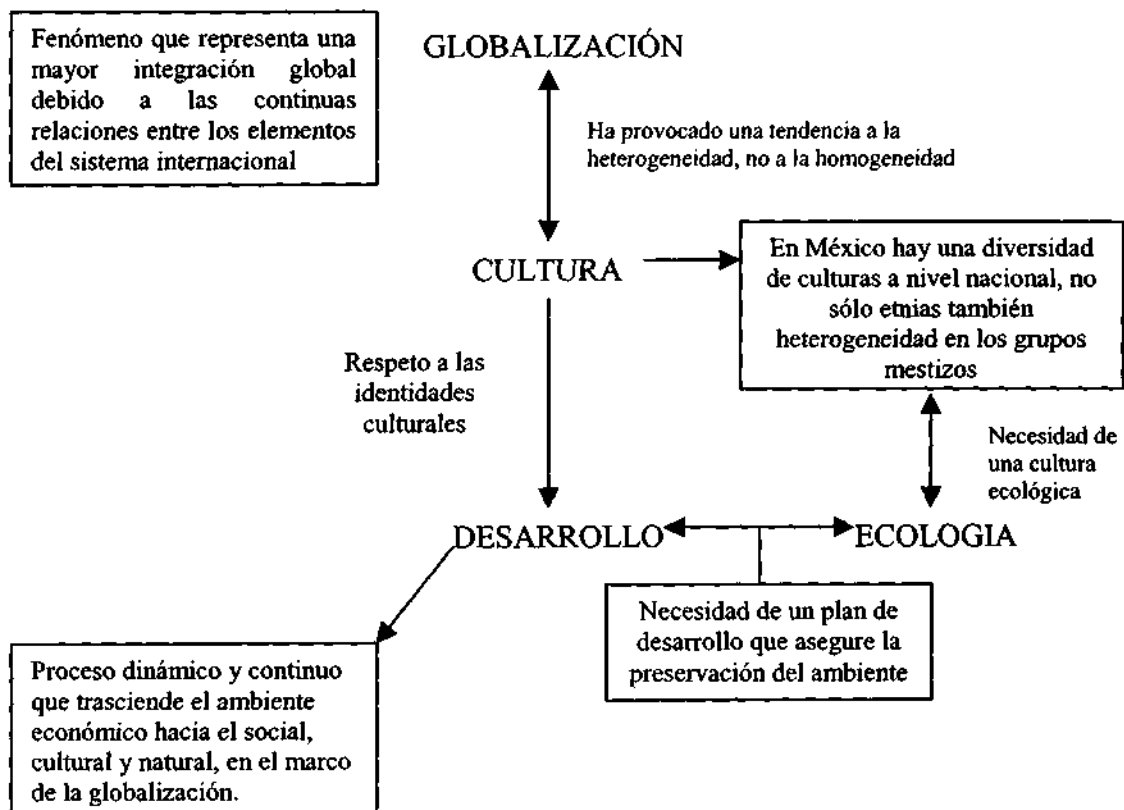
Fenómeno que representa una mayor integración global debido a las continuas relaciones entre los elementos del sistema internacional

GLOBALIZACIÓN

Ha provocado una tendencia a la heterogeneidad, no a la homogeneidad

CULTURA

En México hay una diversidad de culturas a nivel nacional, no sólo etnias también heterogeneidad en los grupos mestizos

Respeto a las identidades culturales

Necesidad de una cultura ecológica

DESARROLLO

ECOLOGIA

Necesidad de un plan de desarrollo que asegure la preservación del ambiente

Proceso dinámico y continuo que trasciende el ambiente económico hacia el social, cultural y natural, en el marco de la globalización.